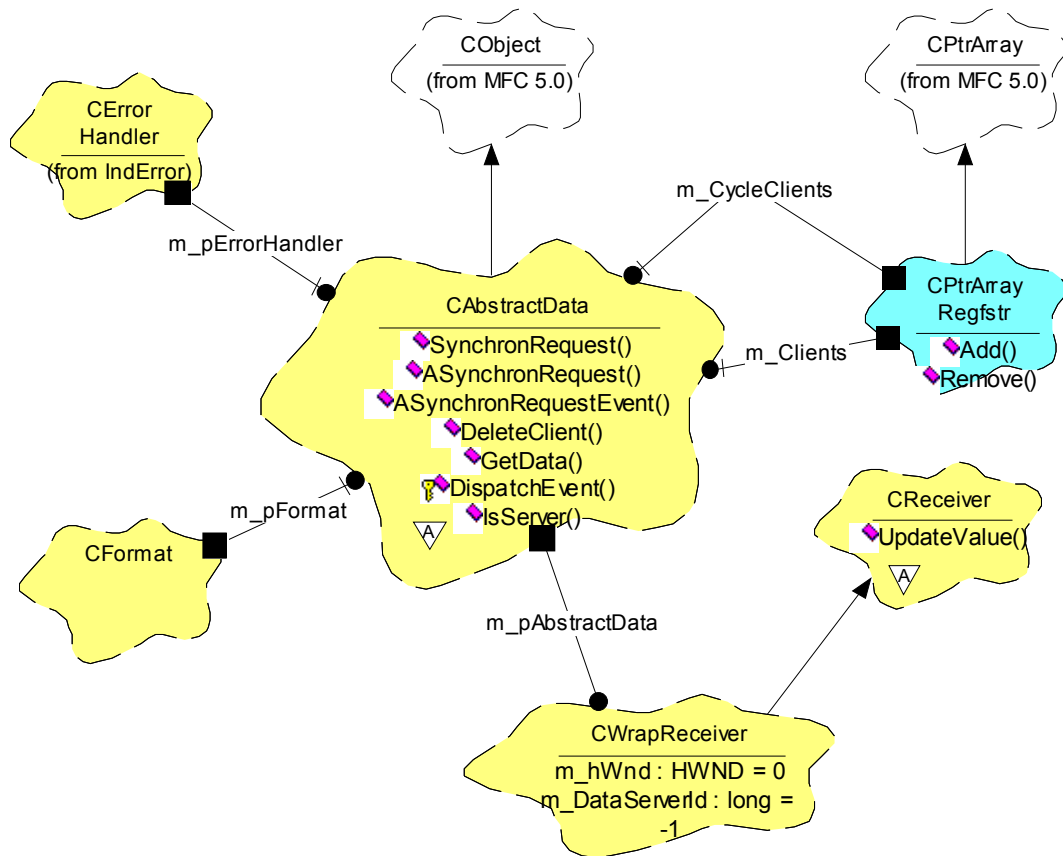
CObject
(from MFC 5.0)

CPtrArray
(from MFC 5.0)

CError Handler
(from IndError)

m_CycleClients

m_pErrorHandler

CAbstractData
SynchronRequest()
ASynchronRequest()
ASynchronRequestEvent()
DeleteClient()
GetData()
DispatchEvent()
IsServer()
A

CPtrArray Regfstr
Add()
Remove()

m_Clients

CReceiver
UpdateValue()
A

m_pFormat

CFormat

m_pAbstractData

CWrapReceiver
m_hWnd : HWND = 0
m_DataServerId : long = -1